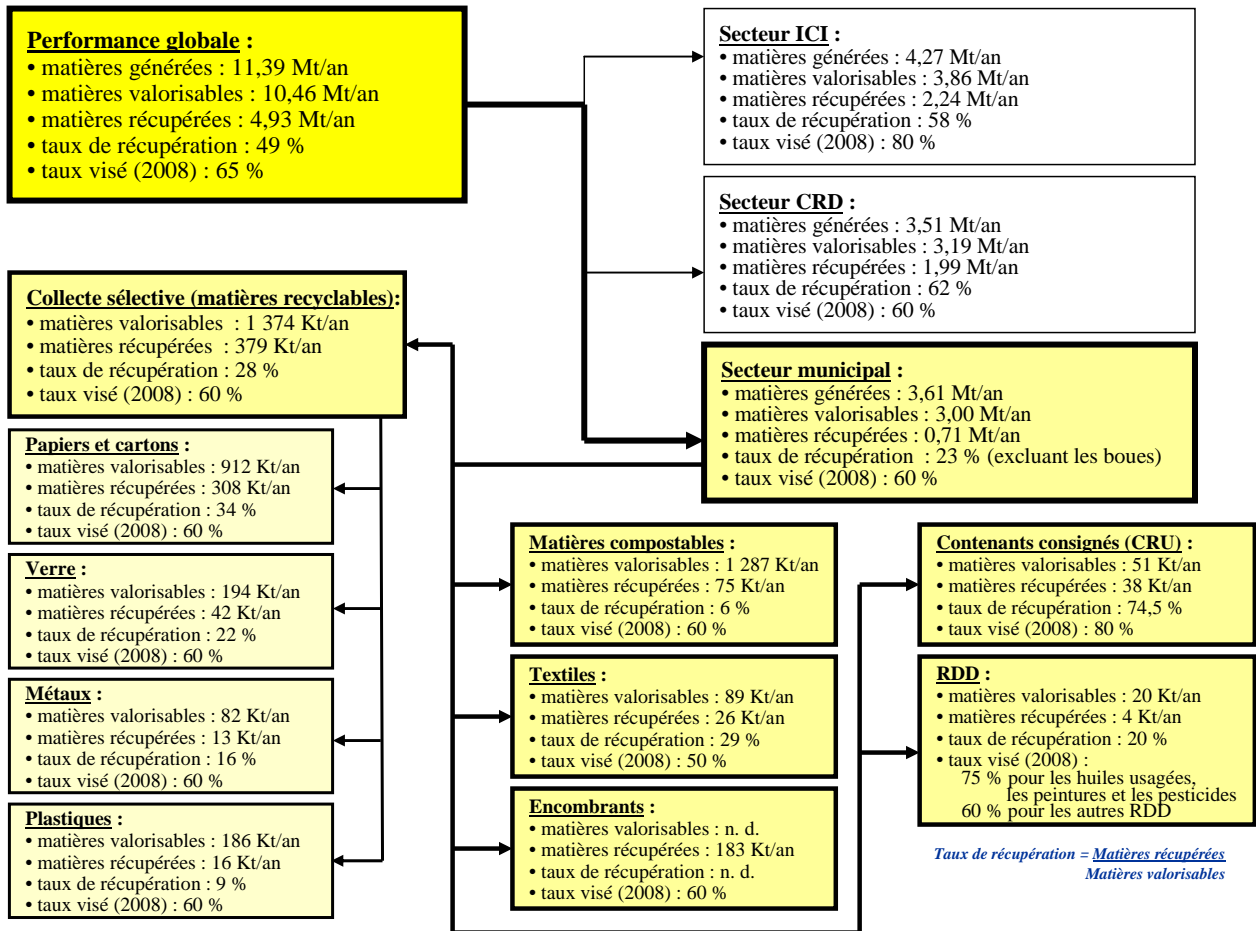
**Performance globale :**
• matières générées : 11,39 Mt/an
• matières valorisables : 10,46 Mt/an
• matières récupérées : 4,93 Mt/an
• taux de récupération : 49 %
• taux visé (2008) : 65 %

**Secteur ICI :**
• matières générées : 4,27 Mt/an
• matières valorisables : 3,86 Mt/an
• matières récupérées : 2,24 Mt/an
• taux de récupération : 58 %
• taux visé (2008) : 80 %

**Secteur CRD :**
• matières générées : 3,51 Mt/an
• matières valorisables : 3,19 Mt/an
• matières récupérées : 1,99 Mt/an
• taux de récupération : 62 %
• taux visé (2008) : 60 %

**Collecte sélective (matières recyclables):**
• matières valorisables : 1 374 Kt/an
• matières récupérées : 379 Kt/an
• taux de récupération : 28 %
• taux visé (2008) : 60 %

**Secteur municipal :**
• matières générées : 3,61 Mt/an
• matières valorisables : 3,00 Mt/an
• matières récupérées : 0,71 Mt/an
• taux de récupération : 23 % (excluant les boues)
• taux visé (2008) : 60 %

**Papiers et cartons :**
• matières valorisables : 912 Kt/an
• matières récupérées : 308 Kt/an
• taux de récupération : 34 %
• taux visé (2008) : 60 %

**Verre :**
• matières valorisables : 194 Kt/an
• matières récupérées : 42 Kt/an
• taux de récupération : 22 %
• taux visé (2008) : 60 %

**Métaux :**
• matières valorisables : 82 Kt/an
• matières récupérées : 13 Kt/an
• taux de récupération : 16 %
• taux visé (2008) : 60 %

**Plastiques :**
• matières valorisables : 186 Kt/an
• matières récupérées : 16 Kt/an
• taux de récupération : 9 %
• taux visé (2008) : 60 %

**Matières compostables :**
• matières valorisables : 1 287 Kt/an
• matières récupérées : 75 Kt/an
• taux de récupération : 6 %
• taux visé (2008) : 60 %

**Textiles :**
• matières valorisables : 89 Kt/an
• matières récupérées : 26 Kt/an
• taux de récupération : 29 %
• taux visé (2008) : 50 %

**Encombrants :**
• matières valorisables : n. d.
• matières récupérées : 183 Kt/an
• taux de récupération : n. d.
• taux visé (2008) : 60 %

**Contenants consignés (CRU) :**
• matières valorisables : 51 Kt/an
• matières récupérées : 38 Kt/an
• taux de récupération : 74,5 %
• taux visé (2008) : 80 %

**RDD :**
• matières valorisables : 20 Kt/an
• matières récupérées : 4 Kt/an
• taux de récupération : 20 %
• taux visé (2008) :
75 % pour les huiles usagées, les peintures et les pesticides
60 % pour les autres RDD

Taux de récupération = $\frac{\text{Matières récupérées}}{\text{Matières valorisables}}$